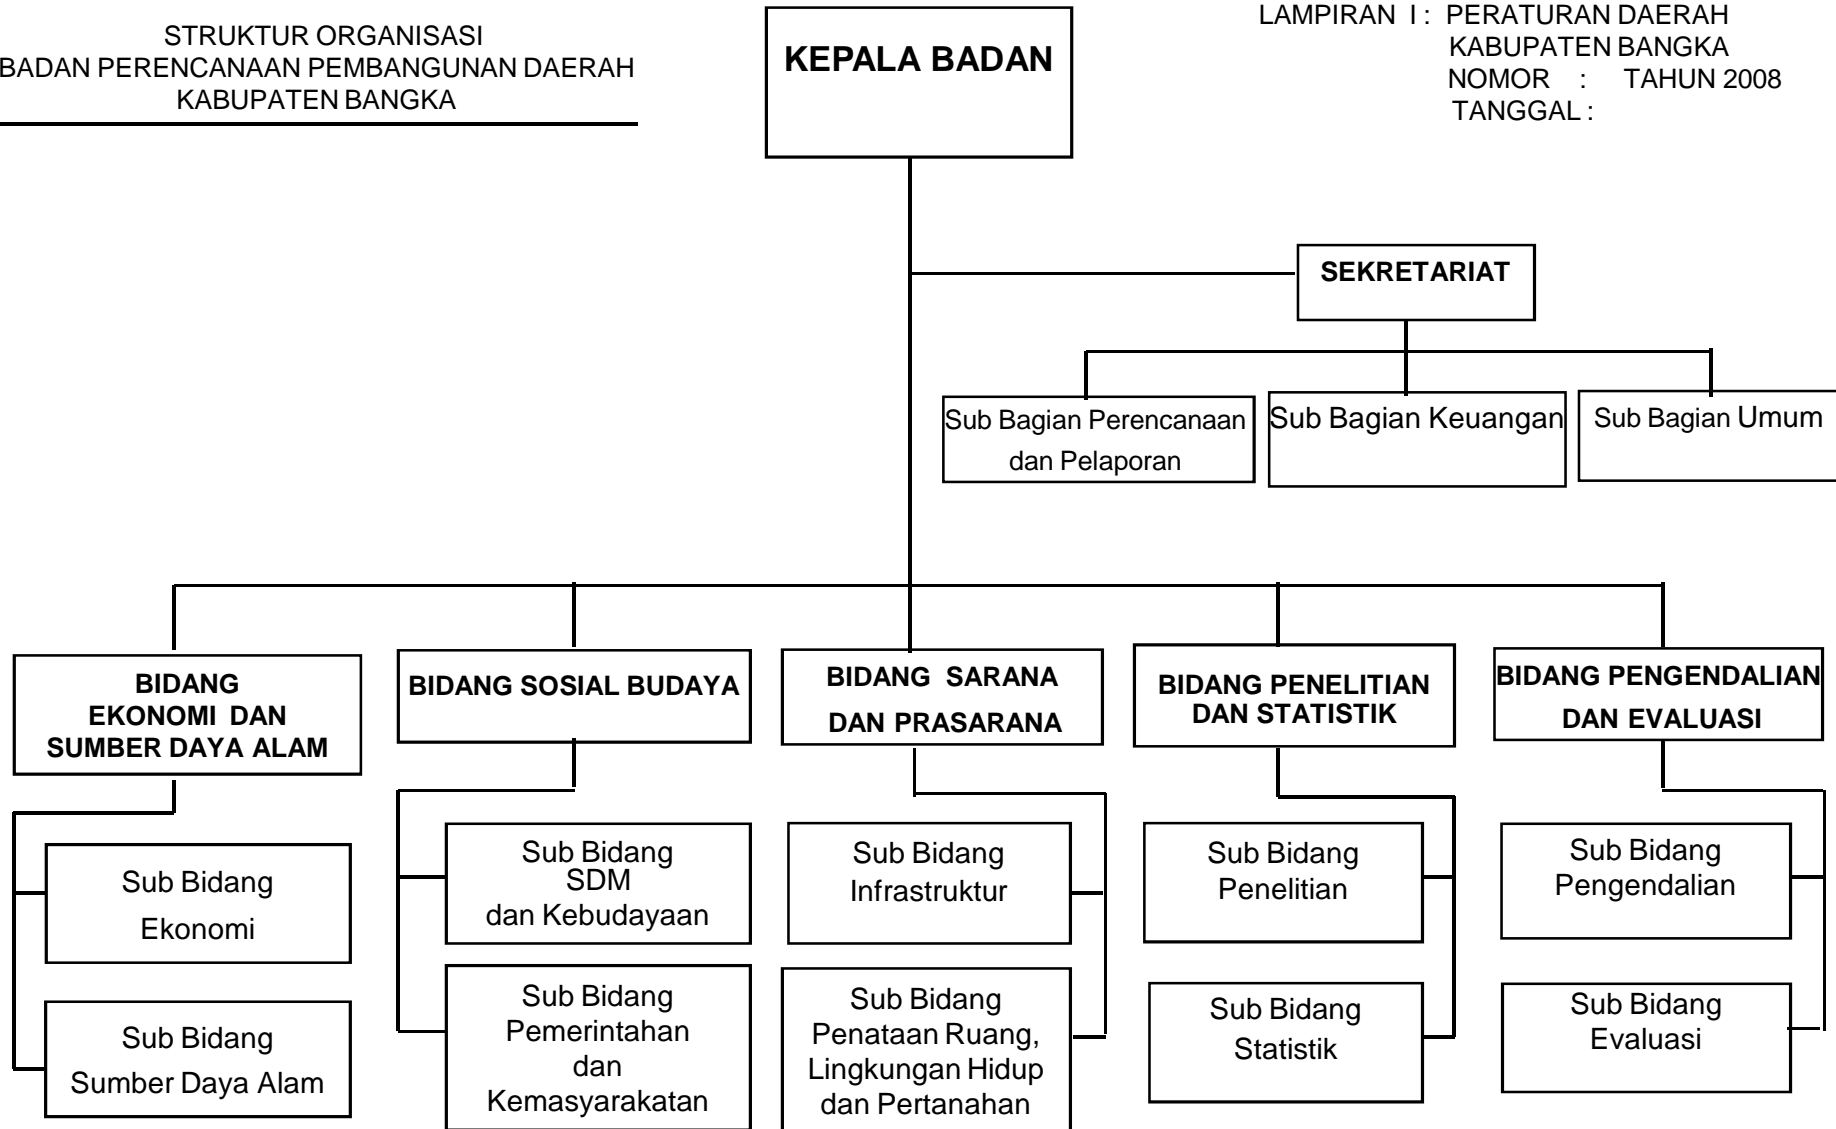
STRUKTUR ORGANISASI
BADAN PERENCANAAN PEMBANGUNAN DAERAH
KABUPATEN BANGKA

KEPALA BADAN

LAMPIRAN I : PERATURAN DAERAH
KABUPATEN BANGKA
NOMOR : TAHUN 2008
TANGGAL :

SEKRETARIAT

Sub Bagian Perencanaan dan Pelaporan

Sub Bagian Keuangan

Sub Bagian Umum

BIDANG EKONOMI DAN SUMBER DAYA ALAM

Sub Bidang Ekonomi

Sub Bidang Sumber Daya Alam

BIDANG SOSIAL BUDAYA

Sub Bidang SDM dan Kebudayaan

Sub Bidang Pemerintahan dan Kemasyarakatan

BIDANG SARANA DAN PRASARANA

Sub Bidang Infrastruktur

Sub Bidang Penataan Ruang, Lingkungan Hidup dan Pertanahan

BIDANG PENELITIAN DAN STATISTIK

Sub Bidang Penelitian

Sub Bidang Statistik

BIDANG PENGENDALIAN DAN EVALUASI

Sub Bidang Pengendalian

Sub Bidang Evaluasi